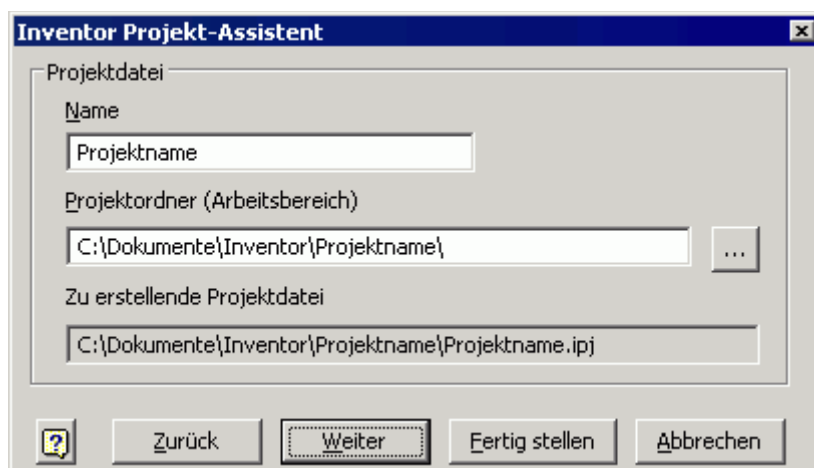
Inventor Projekt-Assistent

Projektdatei

Name

Projektname

Projektordner (Arbeitsbereich)

C:\Dokumente\Inventor\Projektname\

...

Zu erstellende Projektdatei

C:\Dokumente\Inventor\Projektname\Projektname.ipj

?

Zurück

Weiter

Fertig stellen

Abbrechen